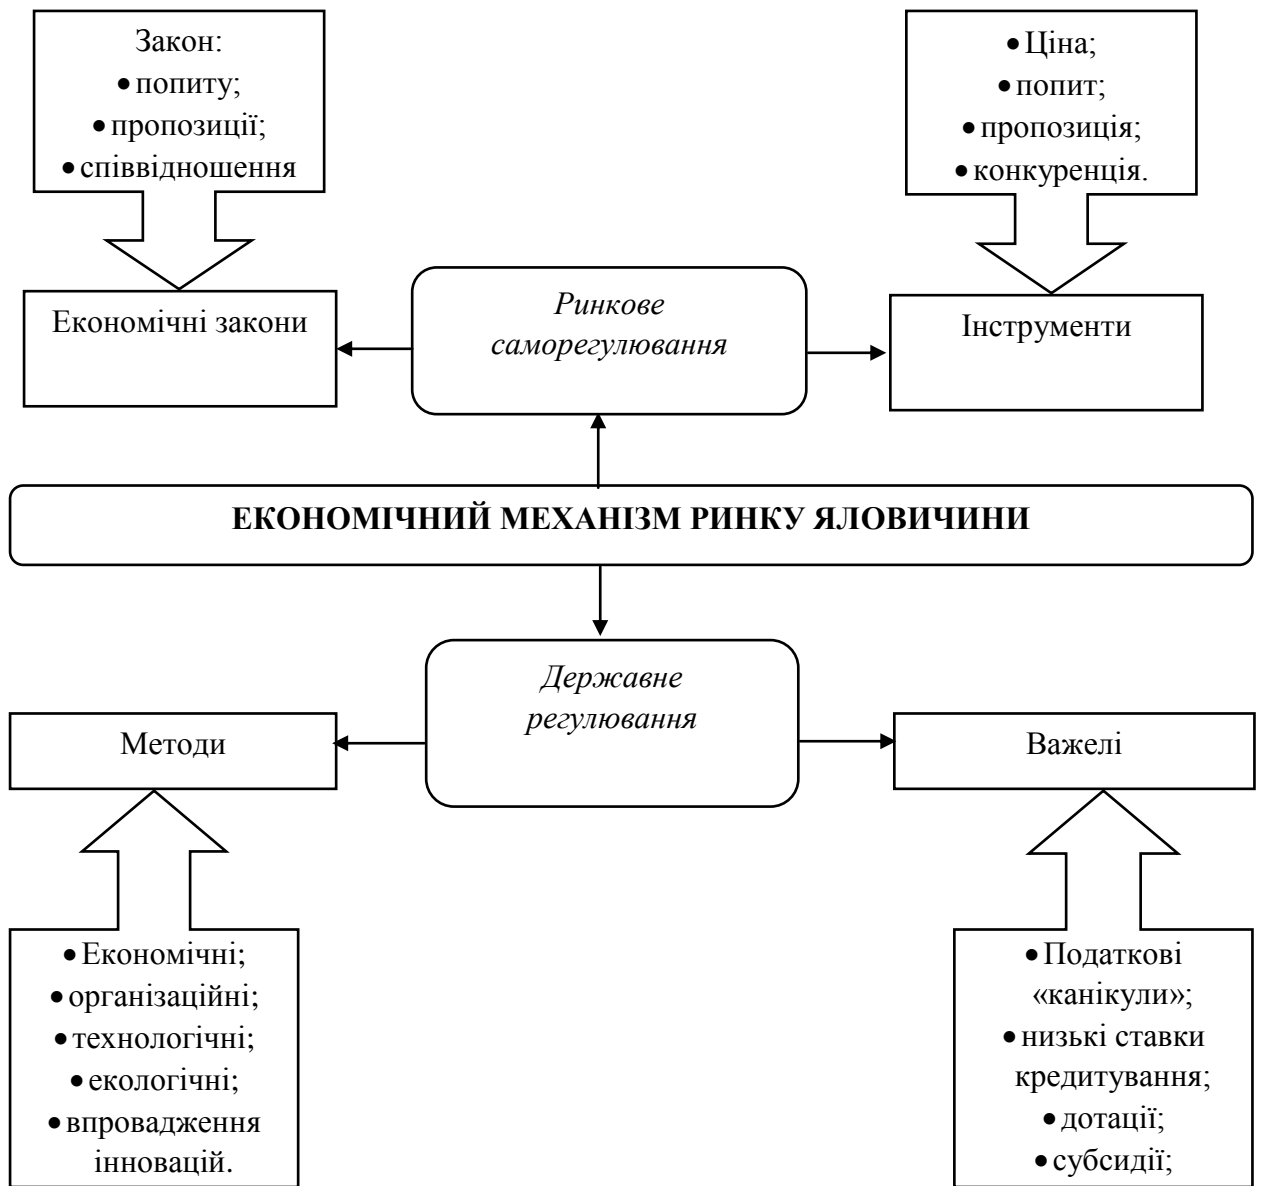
Закон:
• попиту;
• пропозиції;
• співвідношення

• Ціна;
• попит;
• пропозиція;
• конкуренція.

Економічні закони

Ринкове саморегулювання

Інструменти

ЕКОНОМІЧНИЙ МЕХАНІЗМ РИНКУ ЯЛОВИЧИНИ

Методи

Державне регулювання

Важелі

• Економічні;
• організаційні;
• технологічні;
• екологічні;
• впровадження інновацій.

• Податкові «канікули»;
• низькі ставки кредитування;
• дотації;
• субсидії;